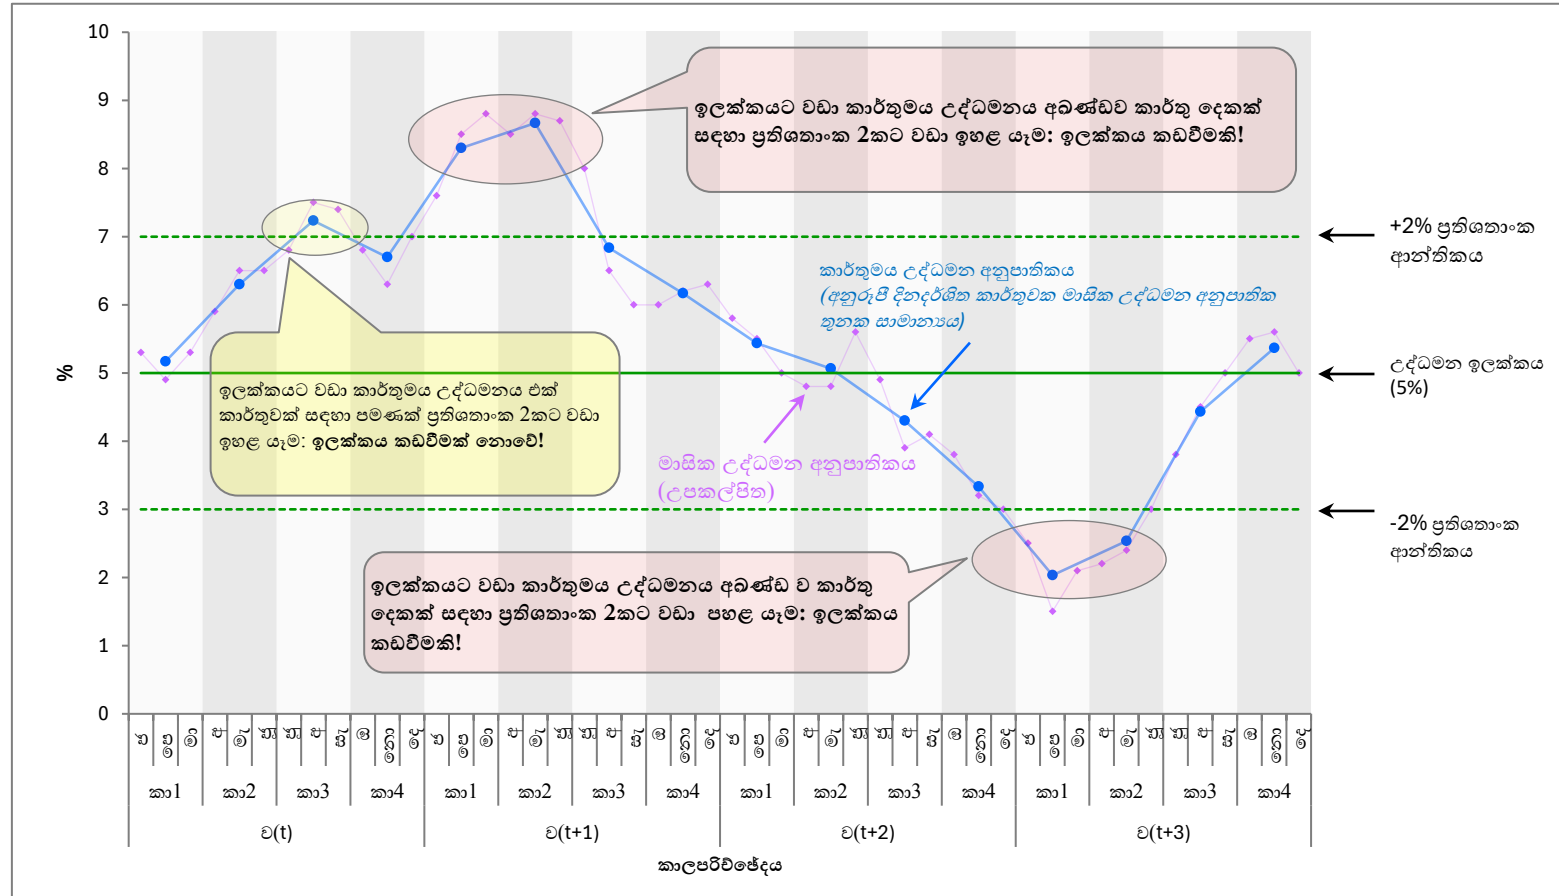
10
9
8
7
6
5
4
3
2
1
0

%

ඉලක්කයට වඩා කාර්තුමය උද්ධමනය අඛණ්ඩව කාර්තු දෙකක් සඳහා ප්‍රතිශතාංක 2කට වඩා ඉහළ යෑම: ඉලක්කය කඩවීමකි!

+2% ප්‍රතිශතාංක ආන්තිකය

කාර්තුමය උද්ධමන අනුපාතිකය (අනුරූපී දිනදර්ශිත කාර්තුවක මාසික උද්ධමන අනුපාතික තුනක සාමාන්‍යය)

උද්ධමන ඉලක්කය (5%)

ඉලක්කයට වඩා කාර්තුමය උද්ධමනය එක් කාර්තුවක් සඳහා පමණක් ප්‍රතිශතාංක 2කට වඩා ඉහළ යෑම: ඉලක්කය කඩවීමක් නොවේ!

මාසික උද්ධමන අනුපාතිකය (උපකල්පිත)

-2% ප්‍රතිශතාංක ආන්තිකය

ඉලක්කයට වඩා කාර්තුමය උද්ධමනය අඛණ්ඩ ව කාර්තු දෙකක් සඳහා ප්‍රතිශතාංක 2කට වඩා පහළ යෑම: ඉලක්කය කඩවීමකි!

ජ පෙ මා අ මැ ජූ ජූ අ සැ ඔ නෙ දෙ ජ පෙ මා අ මැ ජූ ජූ අ සැ ඔ නෙ දෙ ජ පෙ මා අ මැ ජූ ජූ අ සැ ඔ නෙ දෙ ජ පෙ මා අ මැ ජූ ජූ අ සැ ඔ නෙ දෙ

කා1 කා2 කා3 කා4 කා1 කා2 කා3 කා4 කා1 කා2 කා3 කා4 කා1 කා2 කා3 කා4

ව(t) ව(t+1) ව(t+2) ව(t+3)

කාලපරිච්ඡේදය